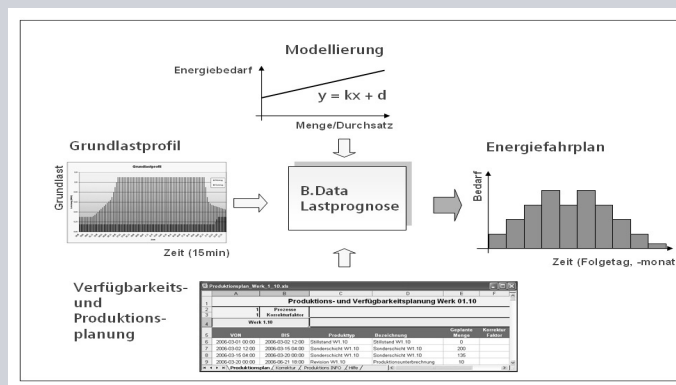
Modellierung

Energiebedarf

$y = kx + d$

Menge/Durchsatz

Grundlastprofil

Grundlast

Grundlastprofil

Zeit (15min)

B.Data Lastprognose

Energiefahrplan

Bedarf

Zeit (Folgetag, -monat

Verfügbarkeits- und Produktions- planung

Produktionsplan_Werk_1_10.xls

| | A | B | C | D | E | F |
|---|---|---|---|---|---|---|
| 1 | Produktions- und Verfügbarkeitsplanung Werk 01.10 | | | | | |
| 2 | | 1 | Prozess | | | |
| 3 | | 1 | Korrelationsfaktor | | | |
| 4 | Werk 1.10 | | | | | |
| 5 | VON | BIS | Produkttyp | Bezeichnung | Geplante Menge | Korrektur Faktor |
| 6 | 2006-03-01 00:00 | 2006-03-02 12:00 | Stillstand W1.10 | Stillstand W1.10 | 0 | |
| 7 | 2006-03-02 12:00 | 2006-03-15 04:00 | Sonderschicht W1.10 | Sonderschicht W1.10 | 200 | |
| 8 | 2006-03-15 04:00 | 2006-03-20 00:00 | Sonderschicht W1.10 | Sonderschicht W1.10 | 135 | |
| 9 | 2006-03-20 00:00 | 2006-06-21 18:00 | Revision W1.10 | Produktionsunterbrechung | 10 | |

Produktionsplan / Korrektur / Produktions INFO / Hilfe /